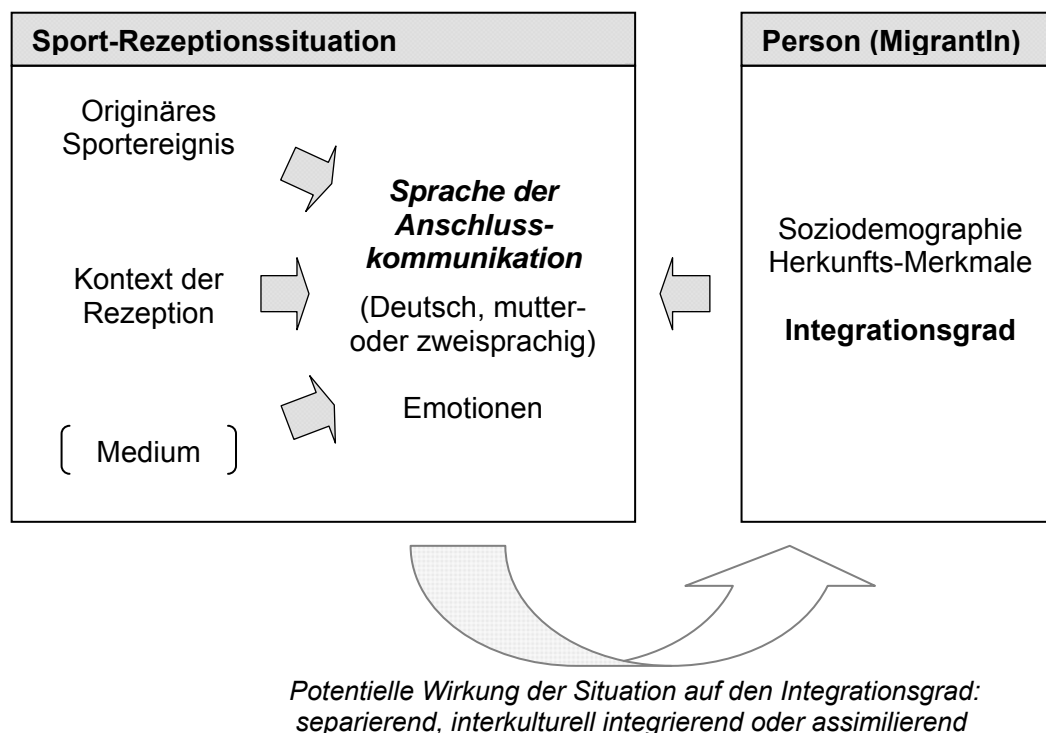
Sport-Rezeptionssituation

Originäres Sportereignis

Kontext der Rezeption

Medium

Sprache der Anschlusskommunikation

(Deutsch, mutter- oder zweisprachig)

Emotionen

Person (MigrantIn)

Soziodemographie
Herkunfts-Merkmale

Integrationsgrad

Potentielle Wirkung der Situation auf den Integrationsgrad: separierend, interkulturell integrierend oder assimilierend